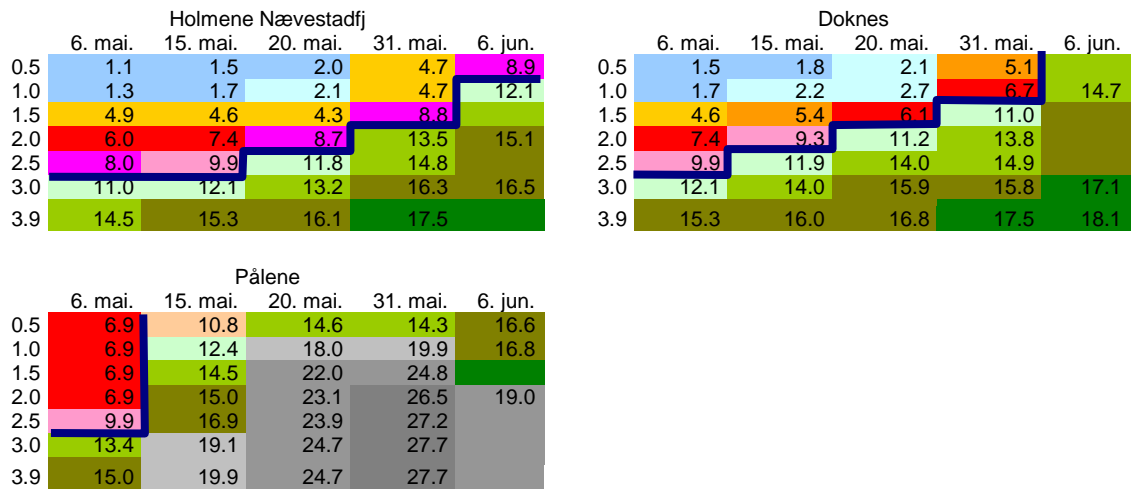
Holmene Nævestadfj

|  | 6. mai. | 15. mai. | 20. mai. | 31. mai. | 6. jun. |
|---|---|---|---|---|---|
| 0.5 | 1.1 | 1.5 | 2.0 | 4.7 | 8.9 |
| 1.0 | 1.3 | 1.7 | 2.1 | 4.7 | 12.1 |
| 1.5 | 4.9 | 4.6 | 4.3 | 8.8 |  |
| 2.0 | 6.0 | 7.4 | 8.7 | 13.5 | 15.1 |
| 2.5 | 8.0 | 9.9 | 11.8 | 14.8 |  |
| 3.0 | 11.0 | 12.1 | 13.2 | 16.3 | 16.5 |
| 3.9 | 14.5 | 15.3 | 16.1 | 17.5 |  |

Doknes

|  | 6. mai. | 15. mai. | 20. mai. | 31. mai. | 6. jun. |
|---|---|---|---|---|---|
| 0.5 | 1.5 | 1.8 | 2.1 | 5.1 |  |
| 1.0 | 1.7 | 2.2 | 2.7 | 6.7 | 14.7 |
| 1.5 | 4.6 | 5.4 | 6.1 | 11.0 |  |
| 2.0 | 7.4 | 9.3 | 11.2 | 13.8 |  |
| 2.5 | 9.9 | 11.9 | 14.0 | 14.9 |  |
| 3.0 | 12.1 | 14.0 | 15.9 | 15.8 | 17.1 |
| 3.9 | 15.3 | 16.0 | 16.8 | 17.5 | 18.1 |

Pålene

|  | 6. mai. | 15. mai. | 20. mai. | 31. mai. | 6. jun. |
|---|---|---|---|---|---|
| 0.5 | 6.9 | 10.8 | 14.6 | 14.3 | 16.6 |
| 1.0 | 6.9 | 12.4 | 18.0 | 19.9 | 16.8 |
| 1.5 | 6.9 | 14.5 | 22.0 | 24.8 |  |
| 2.0 | 6.9 | 15.0 | 23.1 | 26.5 | 19.0 |
| 2.5 | 9.9 | 16.9 | 23.9 | 27.2 |  |
| 3.0 | 13.4 | 19.1 | 24.7 | 27.7 |  |
| 3.9 | 15.0 | 19.9 | 24.7 | 27.7 |  |